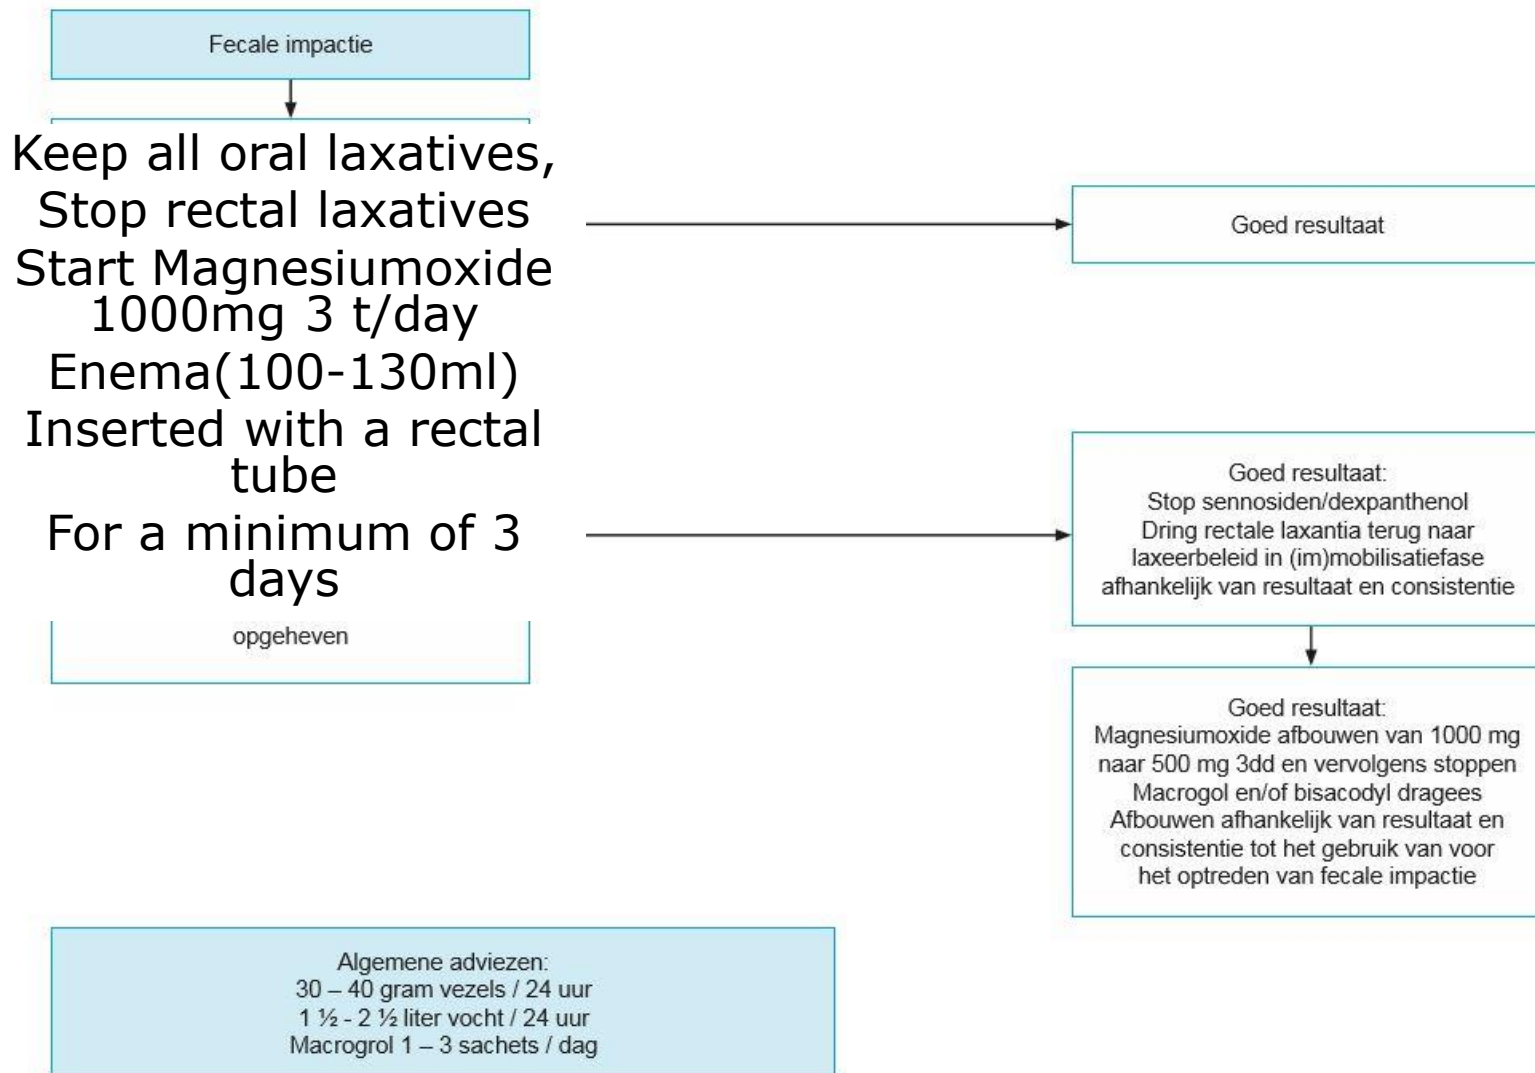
Fecale impactie

Keep all oral laxatives,
Stop rectal laxatives
Start Magnesiumoxide 1000mg 3 t/day
Enema(100-130ml)
Inserted with a rectal tube
For a minimum of 3 days

opgeheven

Goed resultaat

Goed resultaat:
Stop sennosiden/dexpanthenol
Dring rectale laxantia terug naar laxeerbeleid in (im)mobilisatiefase afhankelijk van resultaat en consistentie

Goed resultaat:
Magnesiumoxide afbouwen van 1000 mg naar 500 mg 3dd en vervolgens stoppen
Macrogol en/of bisacodyl dragees
Afbouwen afhankelijk van resultaat en consistentie tot het gebruik van voor het optreden van fecale impactie

Algemene adviezen:
30 – 40 gram vezels / 24 uur
1 ½ - 2 ½ liter vocht / 24 uur
Macrogrol 1 – 3 sachets / dag